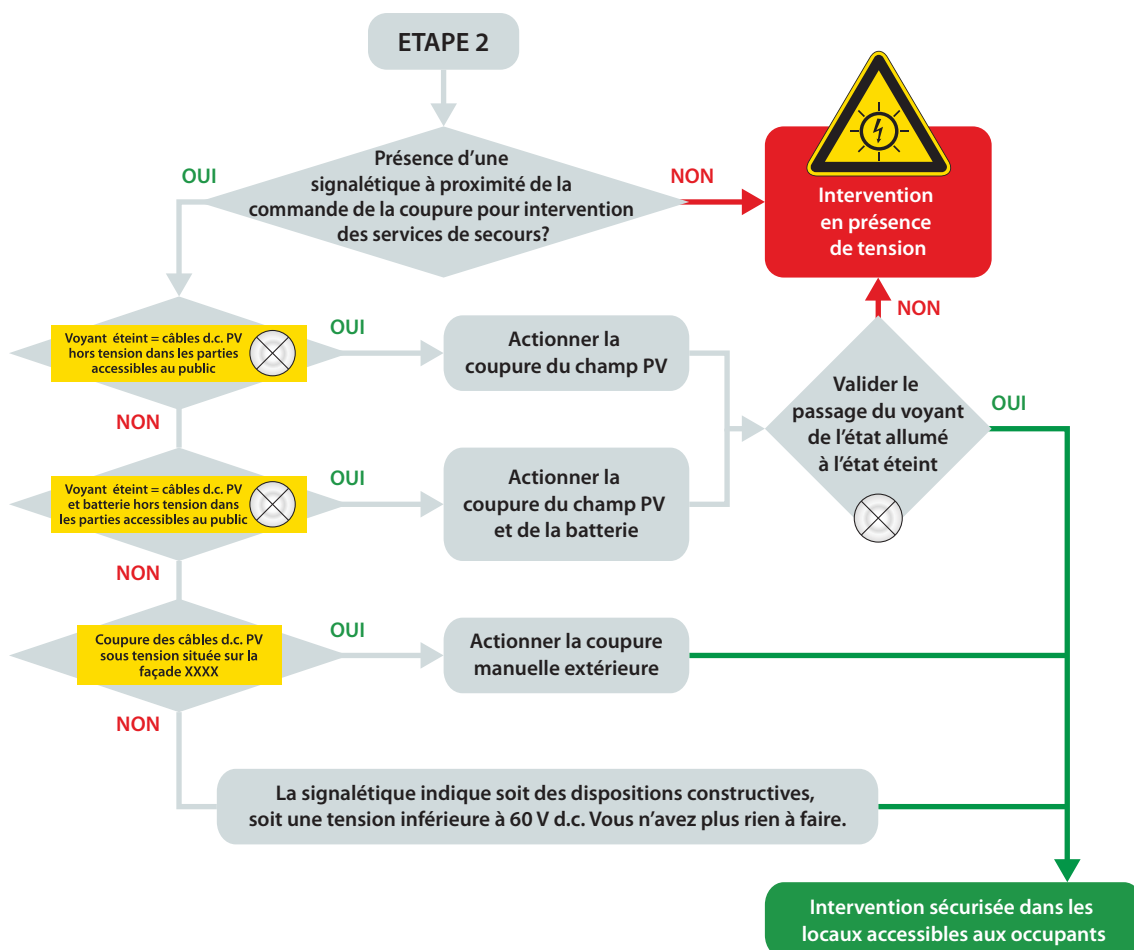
ETAPE 2

OUI

Présence d'une signalétique à proximité de la commande de la coupure pour intervention des services de secours?

NON

Intervention en présence de tension

Voyant éteint = câbles d.c. PV hors tension dans les parties accessibles au public

OUI

Actionner la coupure du champ PV

NON

NON

Valider le passage du voyant de l'état allumé à l'état éteint

OUI

Voyant éteint = câbles d.c. PV et batterie hors tension dans les parties accessibles au public

OUI

Actionner la coupure du champ PV et de la batterie

NON

Coupure des câbles d.c. PV sous tension située sur la façade XXXX

OUI

Actionner la coupure manuelle extérieure

NON

La signalétique indique soit des dispositions constructives, soit une tension inférieure à 60 V d.c. Vous n'avez plus rien à faire.

Intervention sécurisée dans les locaux accessibles aux occupants